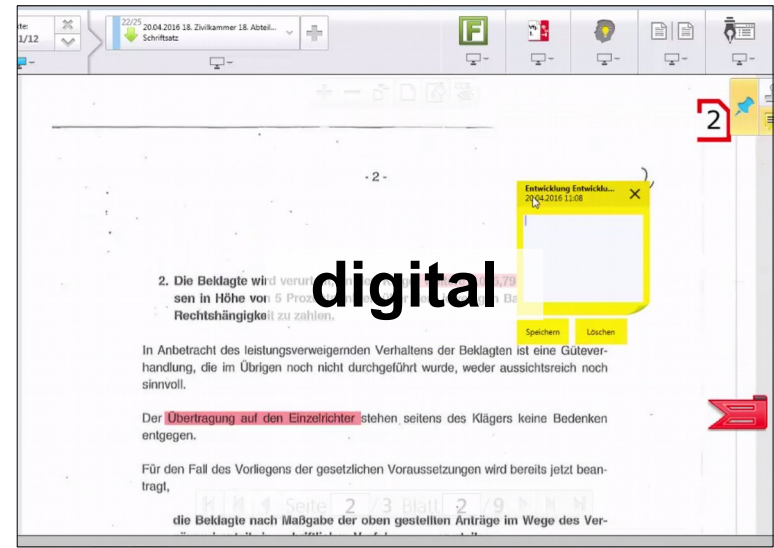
te:
1/12

22/25
20.04.2016 18. Zivilkammer 18. Abteil...
Schriftsatz

2

- 2 -

Entwicklung Entwicklu...
20.04.2016 11:08

Speichern
Löschen

digital

2. Die Beklagte wird verur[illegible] 79 sen in Höhe von 5 Proz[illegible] Ba Rechtshängigkeit zu zahlen.

In Anbetracht des leistungsverweigernden Verhaltens der Beklagten ist eine Güteverhandlung, die im Übrigen noch nicht durchgeführt wurde, weder aussichtsreich noch sinnvoll.

Der Übertragung auf den Einzelrichter stehen seitens des Klägers keine Bedenken entgegen.

Für den Fall des Vorliegens der gesetzlichen Voraussetzungen wird bereits jetzt beantragt,

Seite 2 / 3 Blatt 2 / 9

die Beklagte nach Maßgabe der oben gestellten Anträge im Wege des Ver-